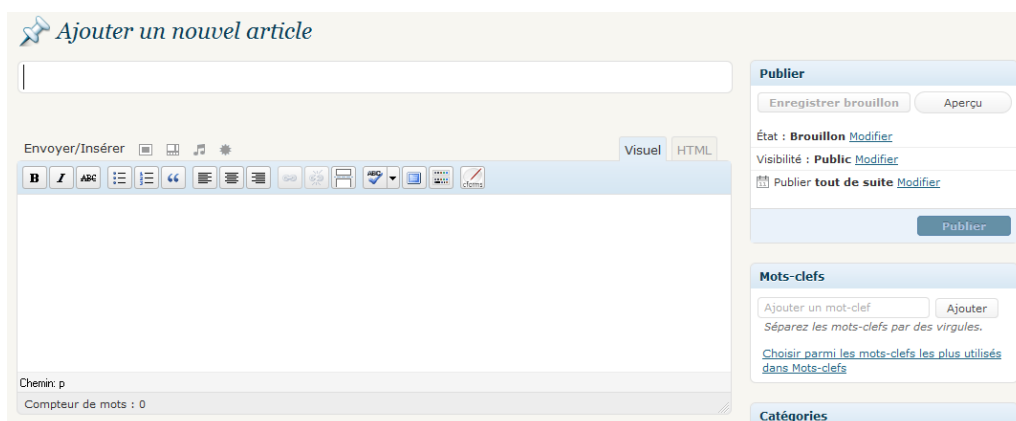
Ajouter un nouvel article

Envoyer/Insérer

Visuel HTML

B I ABC

Chemin: p

Compteur de mots : 0

Publier

Enregistrer brouillon Aperçu

État : Brouillon Modifier

Visibilité : Public Modifier

Publier tout de suite Modifier

Publier

Mots-clefs

Ajouter un mot-clef Ajouter

Séparez les mots-clefs par des virgules.

Choisir parmi les mots-clefs les plus utilisés dans Mots-clefs

Catégories